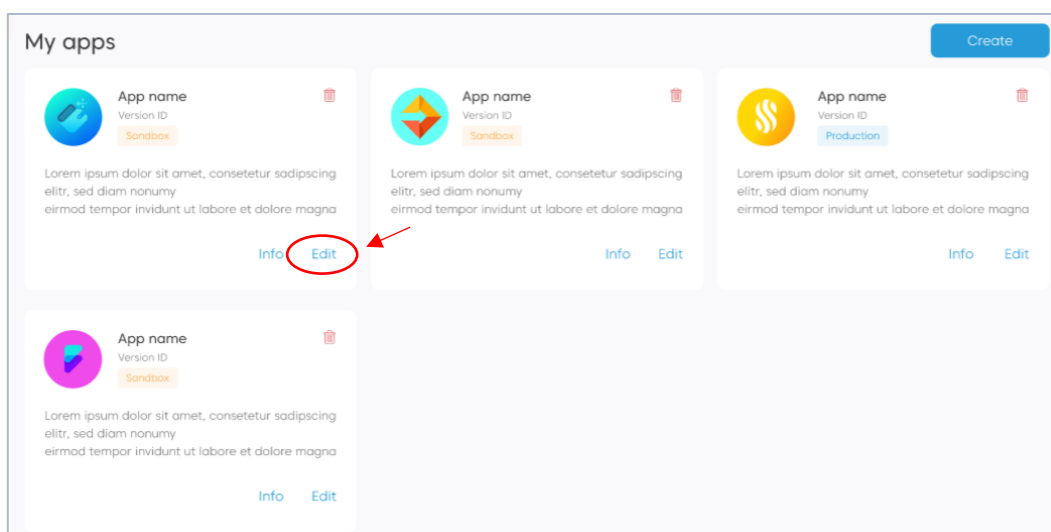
My apps

Create

App name
Version ID
Sandbox

Lorem ipsum dolor sit amet, consetetur sadipscing elitr, sed diam nonumy eirmod tempor invidunt ut labore et dolore magna

Info Edit

App name
Version ID
Sandbox

Lorem ipsum dolor sit amet, consetetur sadipscing elitr, sed diam nonumy eirmod tempor invidunt ut labore et dolore magna

Info Edit

App name
Version ID
Production

Lorem ipsum dolor sit amet, consetetur sadipscing elitr, sed diam nonumy eirmod tempor invidunt ut labore et dolore magna

Info Edit

App name
Version ID
Sandbox

Lorem ipsum dolor sit amet, consetetur sadipscing elitr, sed diam nonumy eirmod tempor invidunt ut labore et dolore magna

Info Edit